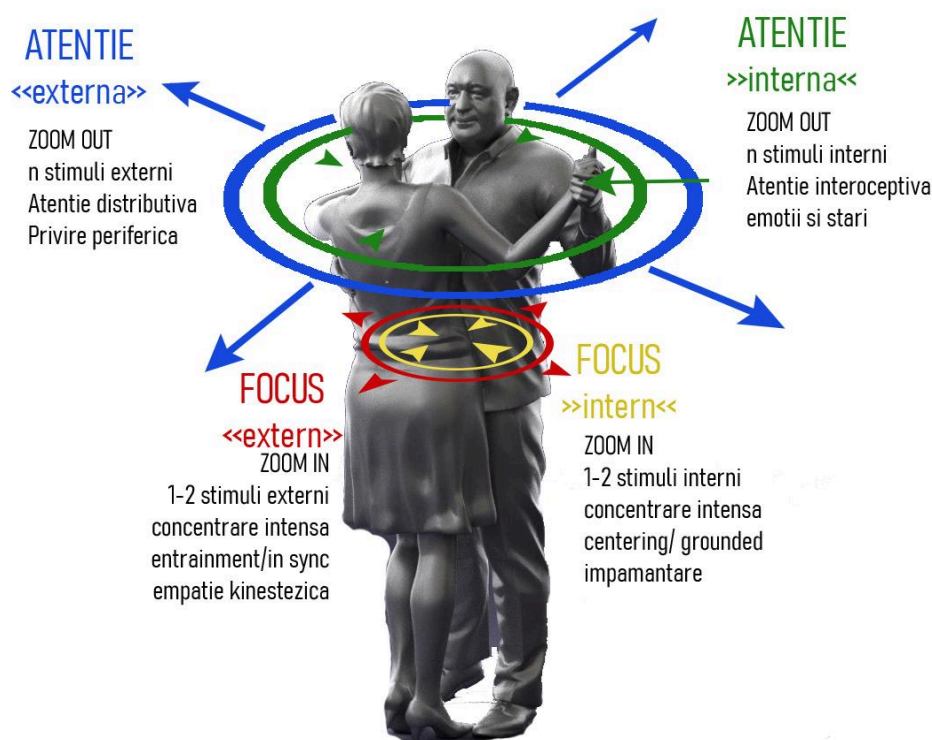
ATENTIE
<<externa>>
ZOOM OUT
n stimuli externi
Atentie distributiva
Privire periferica

ATENTIE
>>interna<<
ZOOM OUT
n stimuli interni
Atentie interoceptiva
emotii si stari

FOCUS
<<extern>>
ZOOM IN
1-2 stimuli externi
concentrare intensa
entrainment/in sync
empatie kinestezica

FOCUS
>>intern<<
ZOOM IN
1-2 stimuli interni
concentrare intensa
centering/ grounded
impamantare